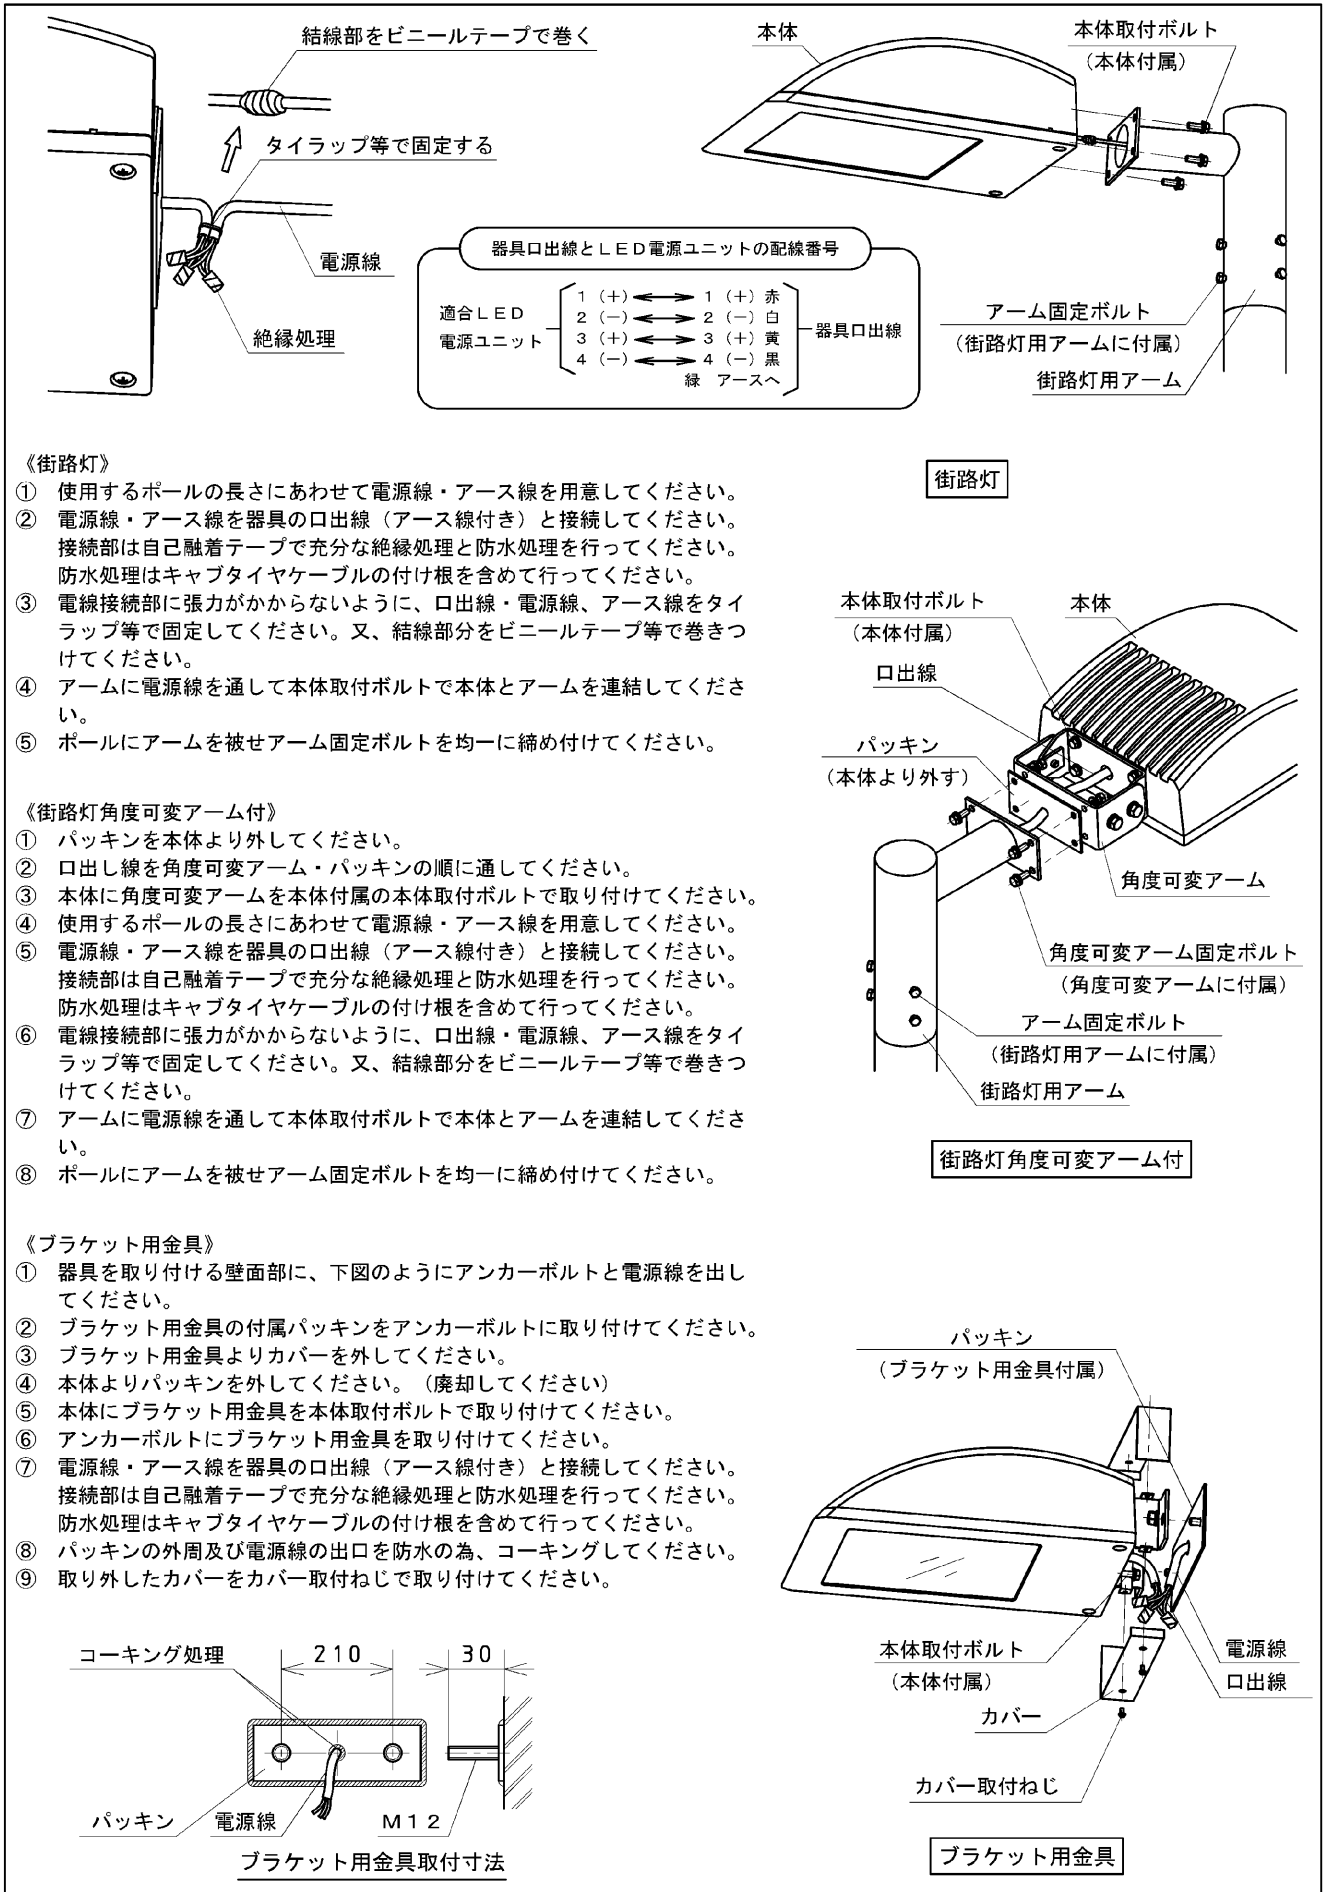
結線部をビニールテープで巻く

タイラップ等で固定する

電源線

絶縁処理

器具口出線とＬＥＤ電源ユニットの配線番号

適合ＬＥＤ電源ユニット

１（＋）⟷ １（＋）赤
２（－）⟷ ２（－）白
３（＋）⟷ ３（＋）黄
４（－）⟷ ４（－）黒
緑　アースへ

器具口出線

本体

本体取付ボルト（本体付属）

アーム固定ボルト（街路灯用アームに付属）

街路灯用アーム

《街路灯》
① 使用するポールの長さにあわせて電源線・アース線を用意してください。
② 電源線・アース線を器具の口出線（アース線付き）と接続してください。接続部は自己融着テープで充分な絶縁処理と防水処理を行ってください。防水処理はキャブタイヤケーブルの付け根を含めて行ってください。
③ 電線接続部に張力がかからないように、口出線・電源線、アース線をタイラップ等で固定してください。又、結線部分をビニールテープ等で巻きつけてください。
④ アームに電源線を通して本体取付ボルトで本体とアームを連結してください。
⑤ ポールにアームを被せアーム固定ボルトを均一に締め付けてください。

街路灯

本体取付ボルト（本体付属）

本体

口出線

パッキン（本体より外す）

角度可変アーム

角度可変アーム固定ボルト（角度可変アームに付属）

アーム固定ボルト（街路灯用アームに付属）

街路灯用アーム

街路灯角度可変アーム付

《街路灯角度可変アーム付》
① パッキンを本体より外してください。
② 口出し線を角度可変アーム・パッキンの順に通してください。
③ 本体に角度可変アームを本体付属の本体取付ボルトで取り付けてください。
④ 使用するポールの長さにあわせて電源線・アース線を用意してください。
⑤ 電源線・アース線を器具の口出線（アース線付き）と接続してください。接続部は自己融着テープで充分な絶縁処理と防水処理を行ってください。防水処理はキャブタイヤケーブルの付け根を含めて行ってください。
⑥ 電線接続部に張力がかからないように、口出線・電源線、アース線をタイラップ等で固定してください。又、結線部分をビニールテープ等で巻きつけてください。
⑦ アームに電源線を通して本体取付ボルトで本体とアームを連結してください。
⑧ ポールにアームを被せアーム固定ボルトを均一に締め付けてください。

《ブラケット用金具》
① 器具を取り付ける壁面部に、下図のようにアンカーボルトと電源線を出してください。
② ブラケット用金具の付属パッキンをアンカーボルトに取り付けてください。
③ ブラケット用金具よりカバーを外してください。
④ 本体よりパッキンを外してください。（廃却してください）
⑤ 本体にブラケット用金具を本体取付ボルトで取り付けてください。
⑥ アンカーボルトにブラケット用金具を取り付けてください。
⑦ 電源線・アース線を器具の口出線（アース線付き）と接続してください。接続部は自己融着テープで充分な絶縁処理と防水処理を行ってください。防水処理はキャブタイヤケーブルの付け根を含めて行ってください。
⑧ パッキンの外周及び電源線の出口を防水の為、コーキングしてください。
⑨ 取り外したカバーをカバー取付ねじで取り付けてください。

パッキン（ブラケット用金具付属）

本体取付ボルト（本体付属）

電源線

口出線

カバー

カバー取付ねじ

ブラケット用金具

コーキング処理

２１０

３０

パッキン

電源線

Ｍ１２

ブラケット用金具取付寸法